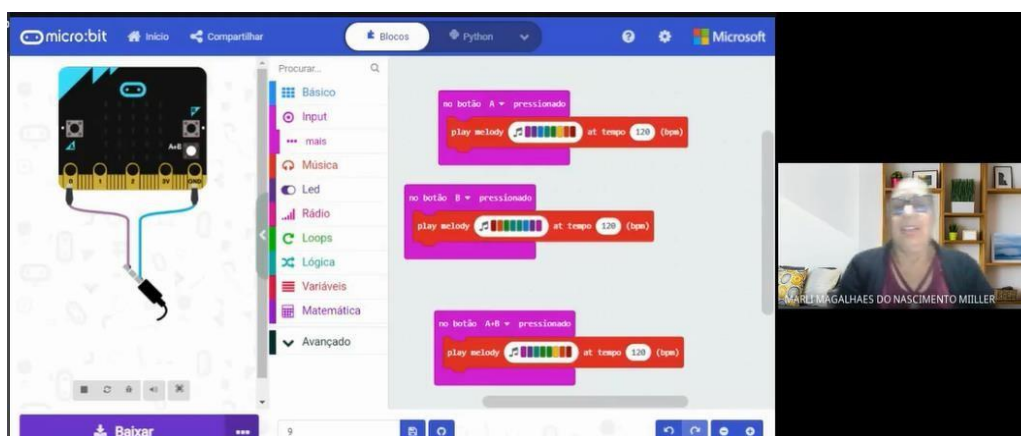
micro:bit Início Compartilhar Blocos Python Microsoft

A+B

0 1 2 3V GND

Procurar...

Básico
Input
mais
Música
Led
Rádio
Loops
Lógica
Variáveis
Matemática
Avançado

no botão A pressionado
play melody at tempo 120 (bpm)

no botão B pressionado
play melody at tempo 120 (bpm)

no botão A+B pressionado
play melody at tempo 120 (bpm)

Baixar

9

MARLI MAGALHAES DO NASCIMENTO MIILLER